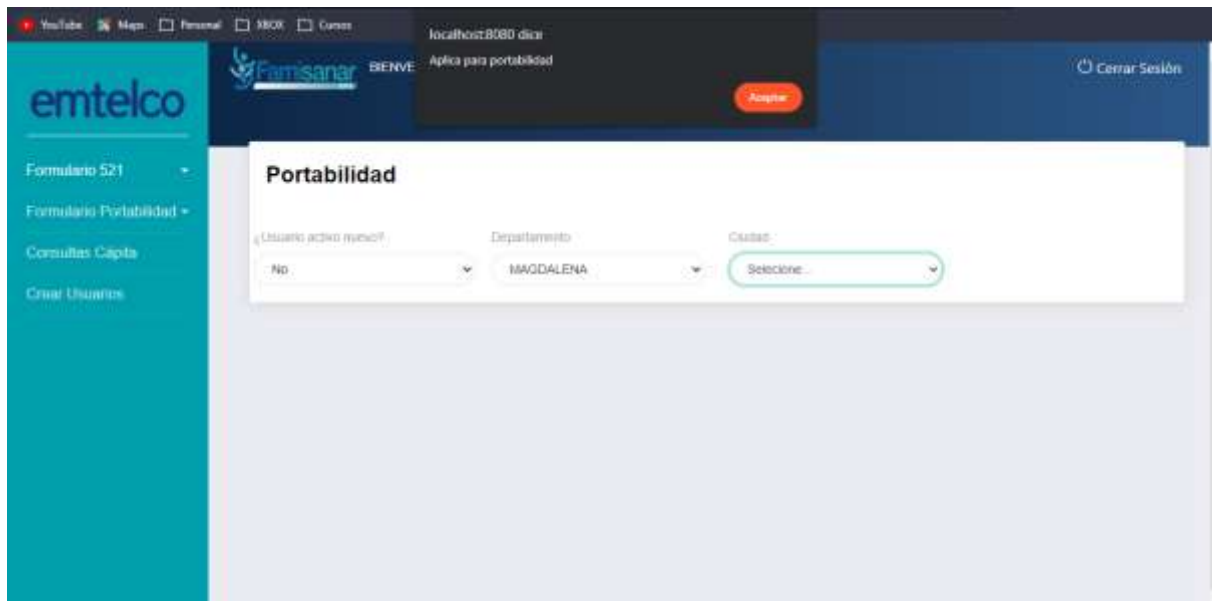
YouTube Maps Personal XBOX Cursos

localhost:8080 dice
Aplica para portabilidad
Aceptar

emtelco

Famisanar BIENVE

Cerrar Sesión

Formulario 521
Formulario Portabilidad
Consultas Cápita
Crear Usuarios

Portabilidad

¿Usuario activo nuevo?
No

Departamento
MAGDALENA

Ciudad
Seleccione...